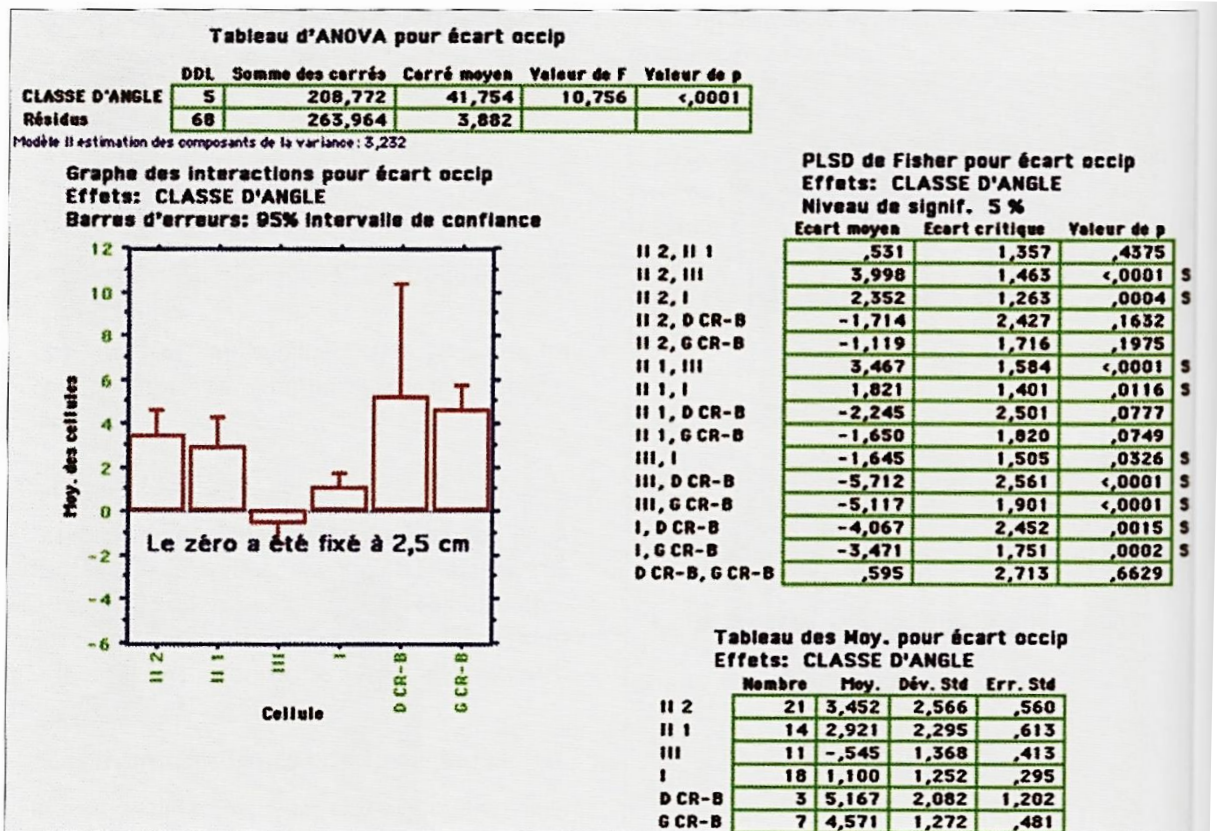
Tableau d'ANOVA pour écart occip

| | DDL | Somme des carrés | Carré moyen | Valeur de F | Valeur de p |
|---|---|---|---|---|---|
| CLASSE D'ANGLE | 5 | 208,772 | 41,754 | 10,756 | <,0001 |
| Résidus | 68 | 263,964 | 3,882 | | |

Modèle II estimation des composants de la variance: 3,232

Graphe des interactions pour écart occip
Effets: CLASSE D'ANGLE
Barres d'erreurs: 95% intervalle de confiance

12
10
8
6
4
2
0
-2
-4
-6
Moy. des cellules
Le zéro a été fixé à 2,5 cm
II 2
II 1
III
I
D CR-B
G CR-B
Cellule

PLSD de Fisher pour écart occip
Effets: CLASSE D'ANGLE
Niveau de signif. 5 %

| | Ecart moyen | Ecart critique | Valeur de p | |
|---|---|---|---|---|
| II 2, II 1 | ,531 | 1,357 | ,4375 | |
| II 2, III | 3,998 | 1,463 | <,0001 | S |
| II 2, I | 2,352 | 1,263 | ,0004 | S |
| II 2, D CR-B | -1,714 | 2,427 | ,1632 | |
| II 2, G CR-B | -1,119 | 1,716 | ,1975 | |
| II 1, III | 3,467 | 1,584 | <,0001 | S |
| II 1, I | 1,821 | 1,401 | ,0116 | S |
| II 1, D CR-B | -2,245 | 2,501 | ,0777 | |
| II 1, G CR-B | -1,650 | 1,820 | ,0749 | |
| III, I | -1,645 | 1,505 | ,0326 | S |
| III, D CR-B | -5,712 | 2,561 | <,0001 | S |
| III, G CR-B | -5,117 | 1,901 | <,0001 | S |
| I, D CR-B | -4,067 | 2,452 | ,0015 | S |
| I, G CR-B | -3,471 | 1,751 | ,0002 | S |
| D CR-B, G CR-B | ,595 | 2,713 | ,6629 | |

Tableau des Moy. pour écart occip
Effets: CLASSE D'ANGLE

| | Nombre | Moy. | Dév. Std | Err. Std |
|---|---|---|---|---|
| II 2 | 21 | 3,452 | 2,566 | ,560 |
| II 1 | 14 | 2,921 | 2,295 | ,613 |
| III | 11 | -,545 | 1,368 | ,413 |
| I | 18 | 1,100 | 1,252 | ,295 |
| D CR-B | 3 | 5,167 | 2,082 | 1,202 |
| G CR-B | 7 | 4,571 | 1,272 | ,481 |